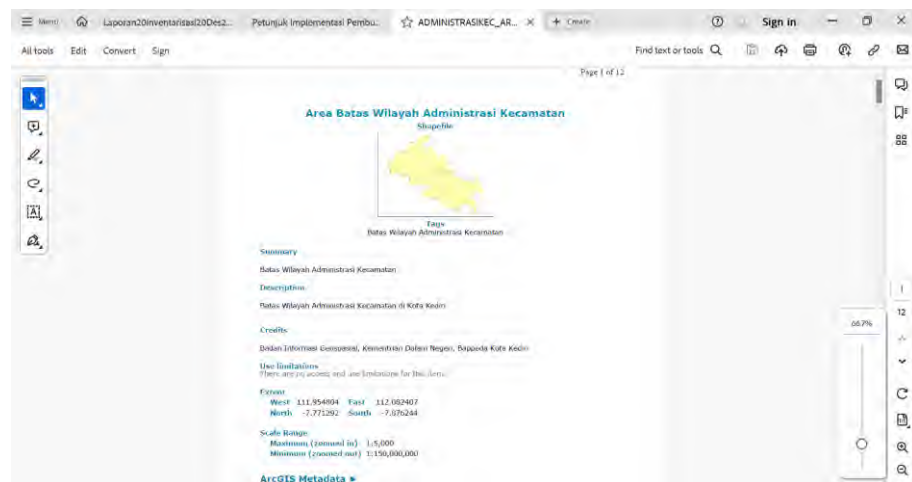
Menu Laporan20inventarisasi20Des2... Petunjuk Implementasi Pembu... ADMINISTRASIKEC_AR... × + Create Sign in

All tools Edit Convert Sign Find text or tools

Page 1 of 12

Area Batas Wilayah Administrasi Kecamatan
Shapefile

Tags
Batas Wilayah Administrasi Kecamatan

Summary

Batas Wilayah Administrasi Kecamatan

Description

Batas Wilayah Administrasi Kecamatan di Kota Kediri

Credits

Badan Informasi Geospasial, Kementrian Dalam Negeri, Bappeda Kota Kediri

Use limitations
There are no access and use limitations for this item.

Extent
West 111.954804 East 112.082407
North -7.771292 South -7.876244

Scale Range
Maximum (zoomed in) 1:5,000
Minimum (zoomed out) 1:150,000,000

ArcGIS Metadata ►

66.7%

1

12